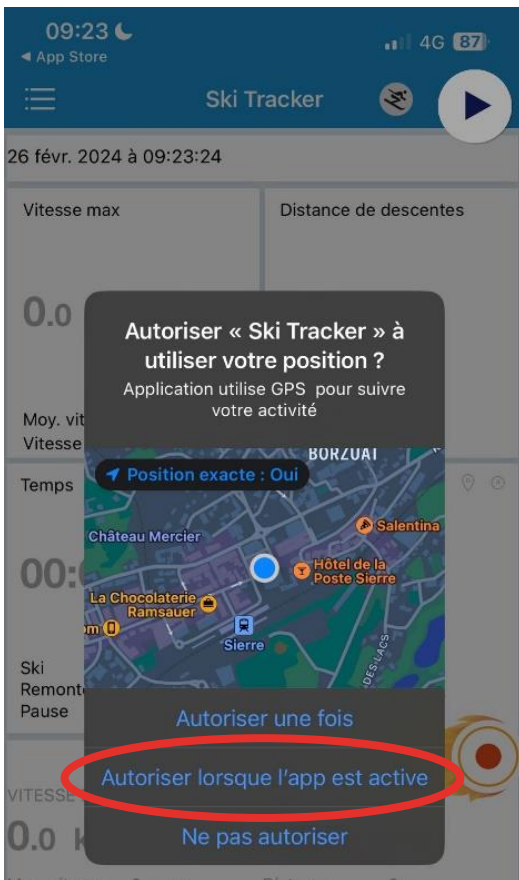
09:23
◂ App Store
4G 87

Ski Tracker

26 févr. 2024 à 09:23:24

Vitesse max

Distance de descentes

0.0

Moy. vit
Vitesse

Temps

00:

Ski
Remonte
Pause

VITESSE

0.0 k

Autoriser « Ski Tracker » à utiliser votre position ?

Application utilise GPS pour suivre votre activité

Position exacte : Oui

BORZUAT
Château Mercier
Salentina
Hôtel de la Poste Sierre
La Chocolaterie Ramsauer
Sierre
DES LACS

Autoriser une fois

Autoriser lorsque l'app est active

Ne pas autoriser